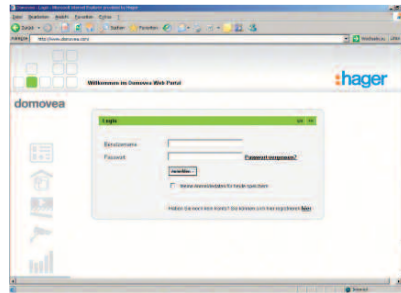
domovea - Login - Microsoft Internet Explorer (Version 9 Hager)

Datei Bearbeiten Ansicht Favoriten Extras ?

Zurück Suchen Favoriten

Adresse http://www.domovea.com Wechseln zu Links

Willkommen im Domovea Web Portal

:hager

domovea

Login

Benutzername

Passwort Passwort vergessen?

Anmelden

Meine Anmeldedaten für heute speichern

Haben Sie noch kein Konto? Sie können sich hier registrieren Hier

Internet